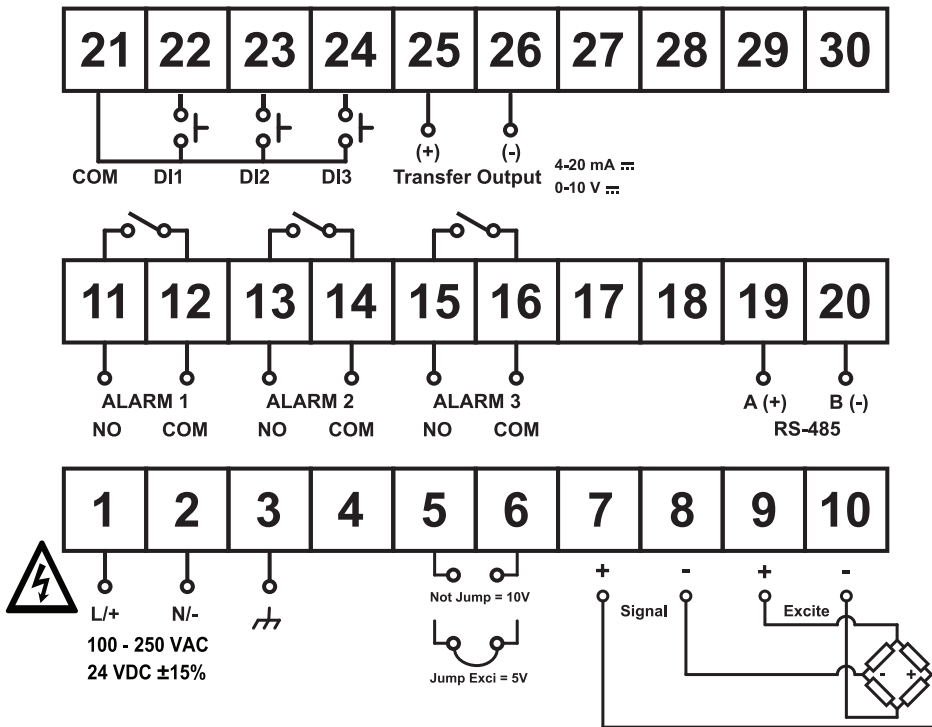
| 21 | 22 | 23 | 24 | 25 | 26 | 27 | 28 | 29 | 30 |
|---|---|---|---|---|---|---|---|---|---|

COM DI1 DI2 DI3

(+) (-)
Transfer Output

4-20 mA $\overline{\cdots}$
0-10 V $\overline{\cdots}$

| 11 | 12 | 13 | 14 | 15 | 16 | 17 | 18 | 19 | 20 |
|---|---|---|---|---|---|---|---|---|---|

ALARM 1
NO COM

ALARM 2
NO COM

ALARM 3
NO COM

A (+) B (-)
RS-485

| 1 | 2 | 3 | 4 | 5 | 6 | 7 | 8 | 9 | 10 |
|---|---|---|---|---|---|---|---|---|---|

L/+ N/-

100 - 250 VAC
24 VDC ±15%

Not Jump = 10V

Jump Exci = 5V

+ - + -

Signal

Excite

- +